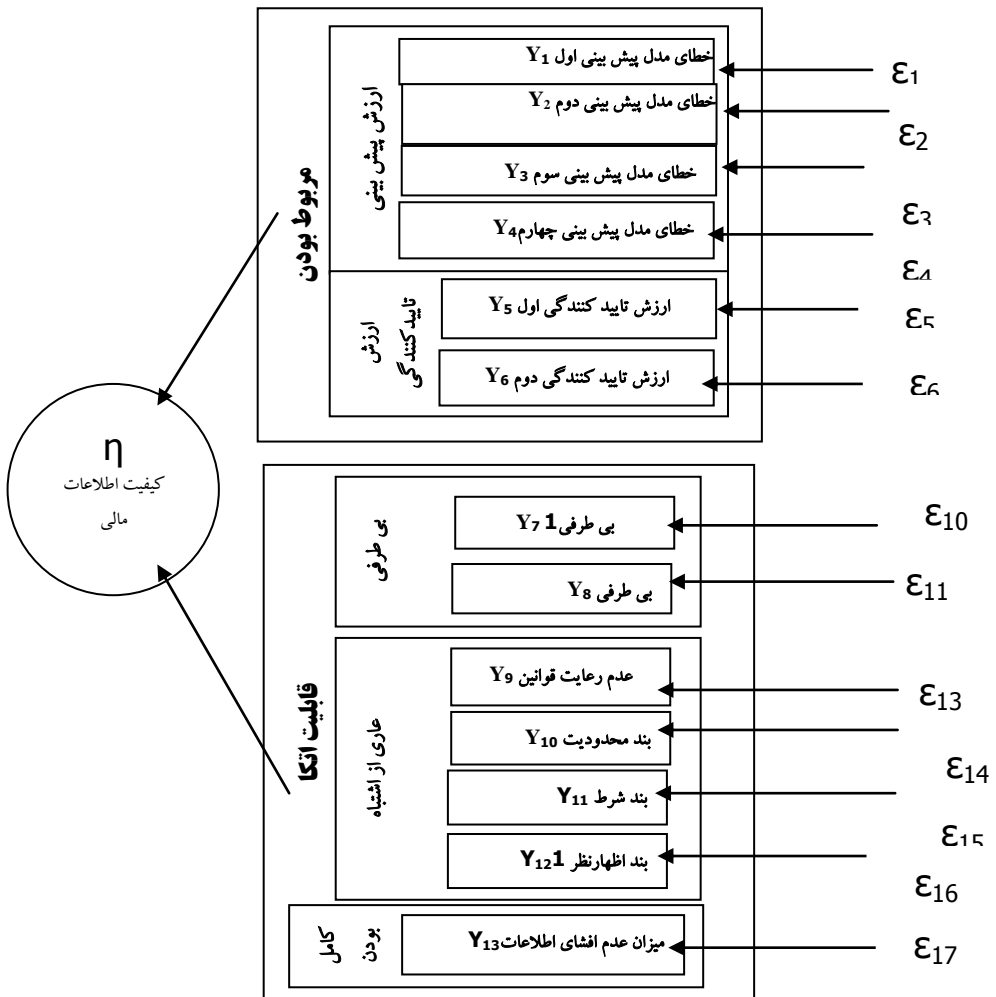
مربوط بودن

ارزش پیش بینی

خطای مدل پیش بینی اول $Y_1$

خطای مدل پیش بینی دوم $Y_2$

خطای مدل پیش بینی سوم $Y_3$

خطای مدل پیش بینی چهارم$Y_4$

ارزش تایید کنندگی

ارزش تایید کنندگی اول $Y_5$

ارزش تایید کنندگی دوم $Y_6$

$\varepsilon_1$
$\varepsilon_2$
$\varepsilon_3$
$\varepsilon_4$
$\varepsilon_5$
$\varepsilon_6$

η
کیفیت اطلاعات مالی

قابلیت اتکا

بی طرفی

بی طرفی1 $Y_7$

بی طرفی $Y_8$

عاری از اشتباه

عدم رعایت قوانین $Y_9$

بند محدودیت $Y_{10}$

بند شرط $Y_{11}$

بند اظهارنظر 1$Y_{12}$

کامل بودن

میزان عدم افشای اطلاعات$Y_{13}$

$\varepsilon_{10}$
$\varepsilon_{11}$
$\varepsilon_{13}$
$\varepsilon_{14}$
$\varepsilon_{15}$
$\varepsilon_{16}$
$\varepsilon_{17}$